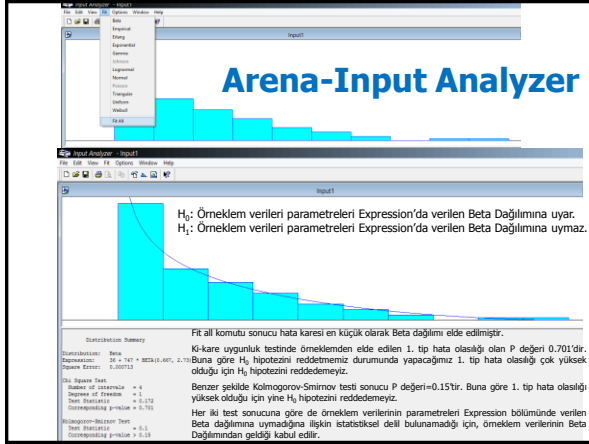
Input Analyzer
File Edit View Fit Options Window Help
Beta
Empirical
Erlang
Exponential
Gamma
Johnson
Lognormal
Normal
Poisson
Triangular
Uniform
Weibull
Fit All
Input1

Arena-Input Analyzer

Input Analyzer - Input1
File Edit View Fit Options Window Help
Input1

$H_0$: Örneklem verileri parametreleri Expression'da verilen Beta Dağılımına uyar.
$H_1$: Örneklem verileri parametreleri Expression'da verilen Beta Dağılımına uymaz.

Distribution Summary

Distribution: Beta
Expression: 36 + 747 * BETA(0.667, 2.75)
Square Error: 0.000713

Chi Square Test
Number of intervals = 4
Degrees of freedom = 1
Test Statistic = 0.172
Corresponding p-value = 0.701

Kolmogorov-Smirnov Test
Test Statistic = 0.1
Corresponding p-value > 0.15

Fit all komutu sonucu hata karesi en küçük olarak Beta dağılımı elde edilmiştir.

Ki-kare uygunluk testinde örneklemden elde edilen 1. tip hata olasılığı olan P değeri 0.701'dir. Buna göre $H_0$ hipotezini reddetmemiz durumunda yapacağımız 1. tip hata olasılığı çok yüksek olduğu için $H_0$ hipotezini reddedemeyiz.

Benzer şekilde Kolmogorov-Smirnov testi sonucu P değeri=0.15'tir. Buna göre 1. tip hata olasılığı yüksek olduğu için $H_0$ hipotezini reddedemeyiz.

Her iki test sonucuna göre de örneklem verilerinin parametreleri Expression bölümünde verilen Beta dağılımına uymadığına ilişkin istatistiksel delil bulunamadığı için, örneklem verilerinin Beta Dağılımından geldiği kabul edilir.